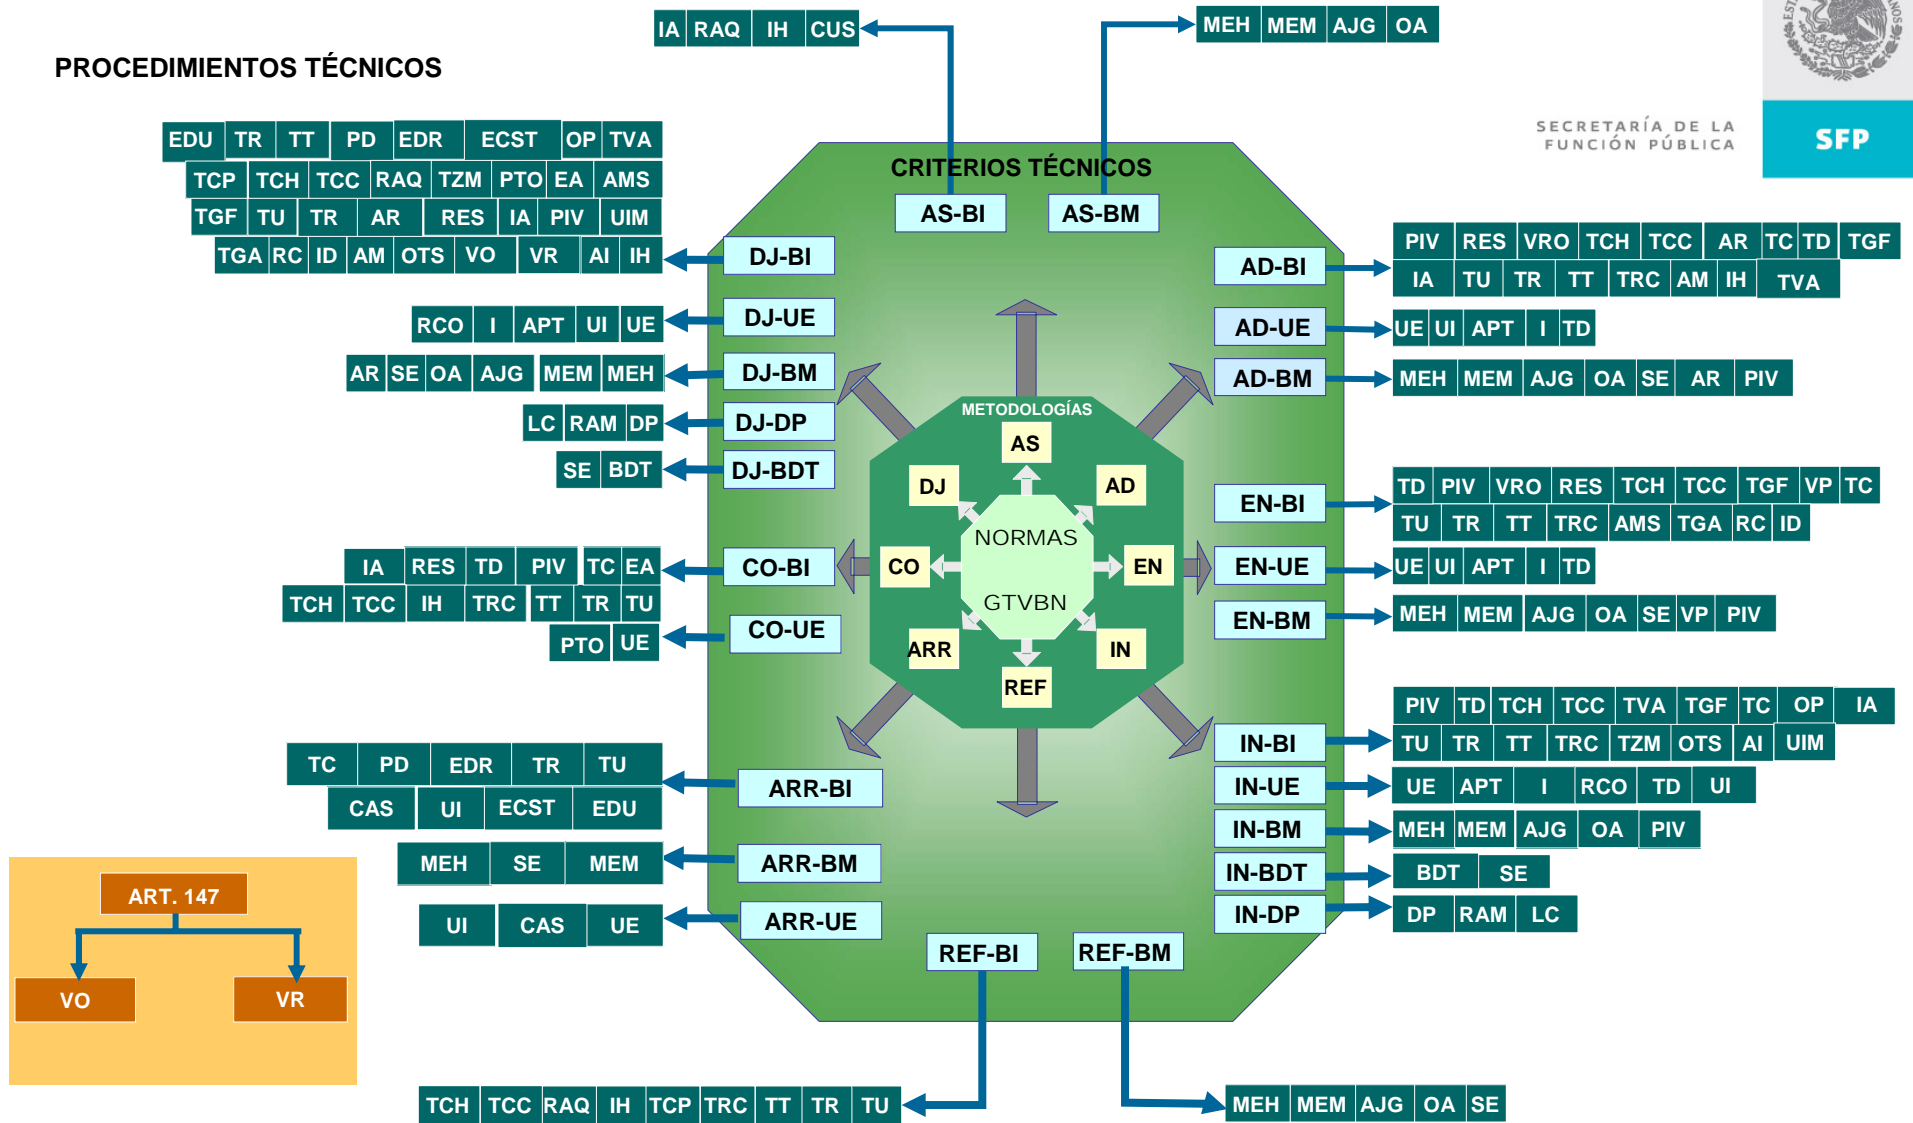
PROCEDIMIENTOS TÉCNICOS

IA RAQ IH CUS

MEH MEM AJG OA

SECRETARÍA DE LA FUNCIÓN PÚBLICA

SFP

EDU TR TT PD EDR ECST OP TVA
TCP TCH TCC RAQ TZM PTO EA AMS
TGF TU TR AR RES IA PIV UIM
TGA RC ID AM OTS VO VR AI IH

CRITERIOS TÉCNICOS

AS-BI AS-BM

DJ-BI

AD-BI

PIV RES VRO TCH TCC AR TC TD TGF
IA TU TR TT TRC AM IH TVA

RCO I APT UI UE DJ-UE

AD-UE UE UI APT I TD

AR SE OA AJG MEM MEH DJ-BM

AD-BM MEH MEM AJG OA SE AR PIV

LC RAM DP DJ-DP

SE BDT DJ-BDT

METODOLOGÍAS

AS
DJ AD
NORMAS
CO EN
GTVBN
ARR IN
REF

EN-BI
TD PIV VRO RES TCH TCC TGF VP TC
TU TR TT TRC AMS TGA RC ID

IA RES TD PIV TC EA
TCH TCC IH TRC TT TR TU
CO-BI

EN-UE UE UI APT I TD

PTO UE CO-UE

EN-BM MEH MEM AJG OA SE VP PIV

PIV TD TCH TCC TVA TGF TC OP IA
IN-BI TU TR TT TRC TZM OTS AI UIM

TC PD EDR TR TU
CAS UI ECST EDU
ARR-BI

IN-UE UE APT I RCO TD UI

IN-BM MEH MEM AJG OA PIV

MEH SE MEM ARR-BM

IN-BDT BDT SE

ART. 147
VO VR

UI CAS UE ARR-UE

IN-DP DP RAM LC

REF-BI REF-BM

TCH TCC RAQ IH TCP TRC TT TR TU

MEH MEM AJG OA SE